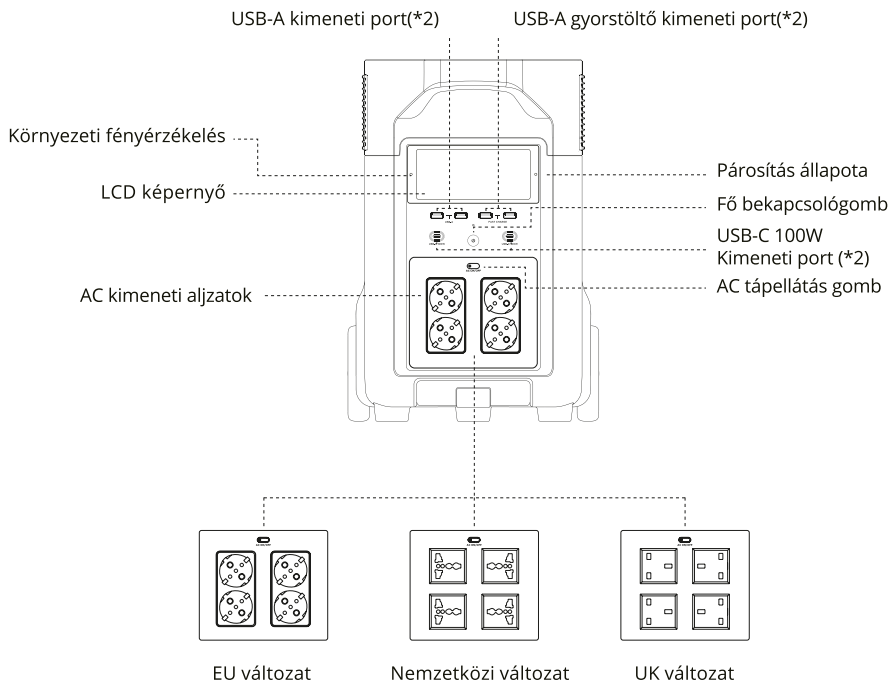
USB-A kimeneti port(*2)

USB-A gyorstöltő kimeneti port(*2)

Környezeti fényérzékelés

Párosítás állapota

LCD képernyő

Fő bekapcsológomb

USB-C 100W Kimeneti port (*2)

AC kimeneti aljzatok

AC tápellátás gomb

EU változat

Nemzetközi változat

UK változat